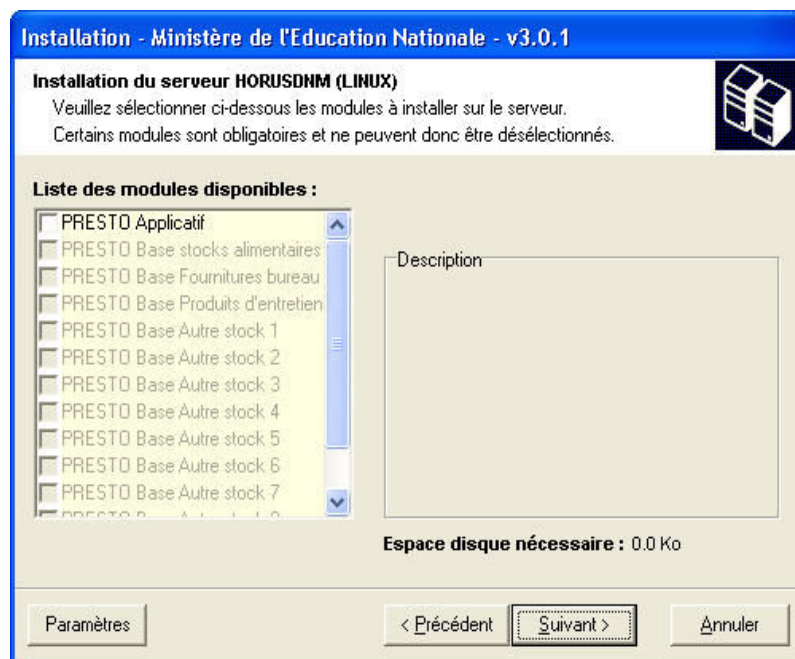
Installation - Ministère de l'Education Nationale - v3.0.1

Installation du serveur HORUSDNM (LINUX)
Veuillez sélectionner ci-dessous les modules à installer sur le serveur.
Certains modules sont obligatoires et ne peuvent donc être désélectionnés.

Liste des modules disponibles :

PRESTO Applicatif
PRESTO Base stocks alimentaires
PRESTO Base Fournitures bureau
PRESTO Base Produits d'entretien
PRESTO Base Autre stock 1
PRESTO Base Autre stock 2
PRESTO Base Autre stock 3
PRESTO Base Autre stock 4
PRESTO Base Autre stock 5
PRESTO Base Autre stock 6
PRESTO Base Autre stock 7
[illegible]

Description

Espace disque nécessaire : 0.0 Ko

Paramètres

< Précédent

Suivant >

Annuler